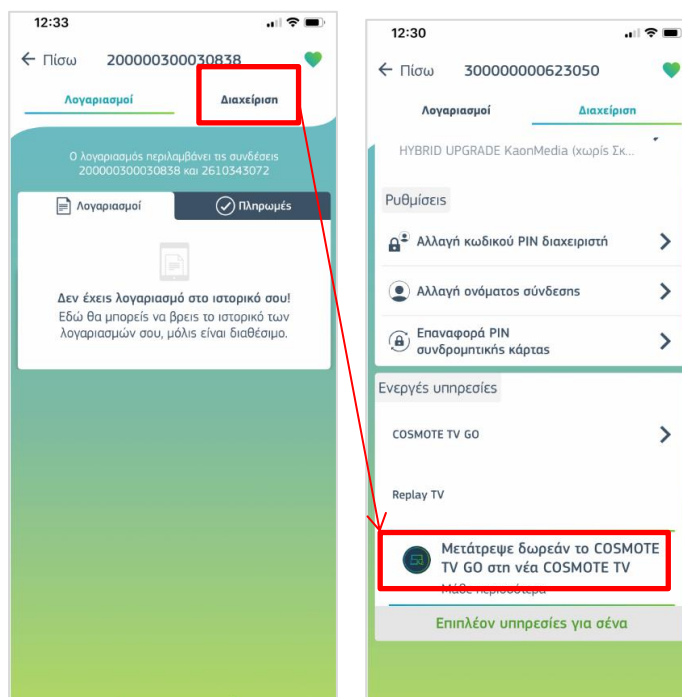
12:33

← Πίσω 200000300030838

Λογαριασμοί

Διαχείριση

Ο λογαριασμός περιλαμβάνει τις συνδέσεις 200000300030838 και 2610343072

Λογαριασμοί

Πληρωμές

Δεν έχεις λογαριασμό στο ιστορικό σου!
Εδώ θα μπορείς να βρεις το ιστορικό των λογαριασμών σου, μόλις είναι διαθέσιμο.

12:30

← Πίσω 300000000623050

Λογαριασμοί

Διαχείριση

HYBRID UPGRADE KaonMedia (χωρίς Σκ...

Ρυθμίσεις

Αλλαγή κωδικού PIN διαχειριστή

Αλλαγή ονόματος σύνδεσης

Επαναφορά PIN συνδρομητικής κάρτας

Ενεργές υπηρεσίες

COSMOTE TV GO

Replay TV

Μετάτρεψε δωρεάν το COSMOTE TV GO στη νέα COSMOTE TV

Μάθε περισσότερα

Επιπλέον υπηρεσίες για σένα